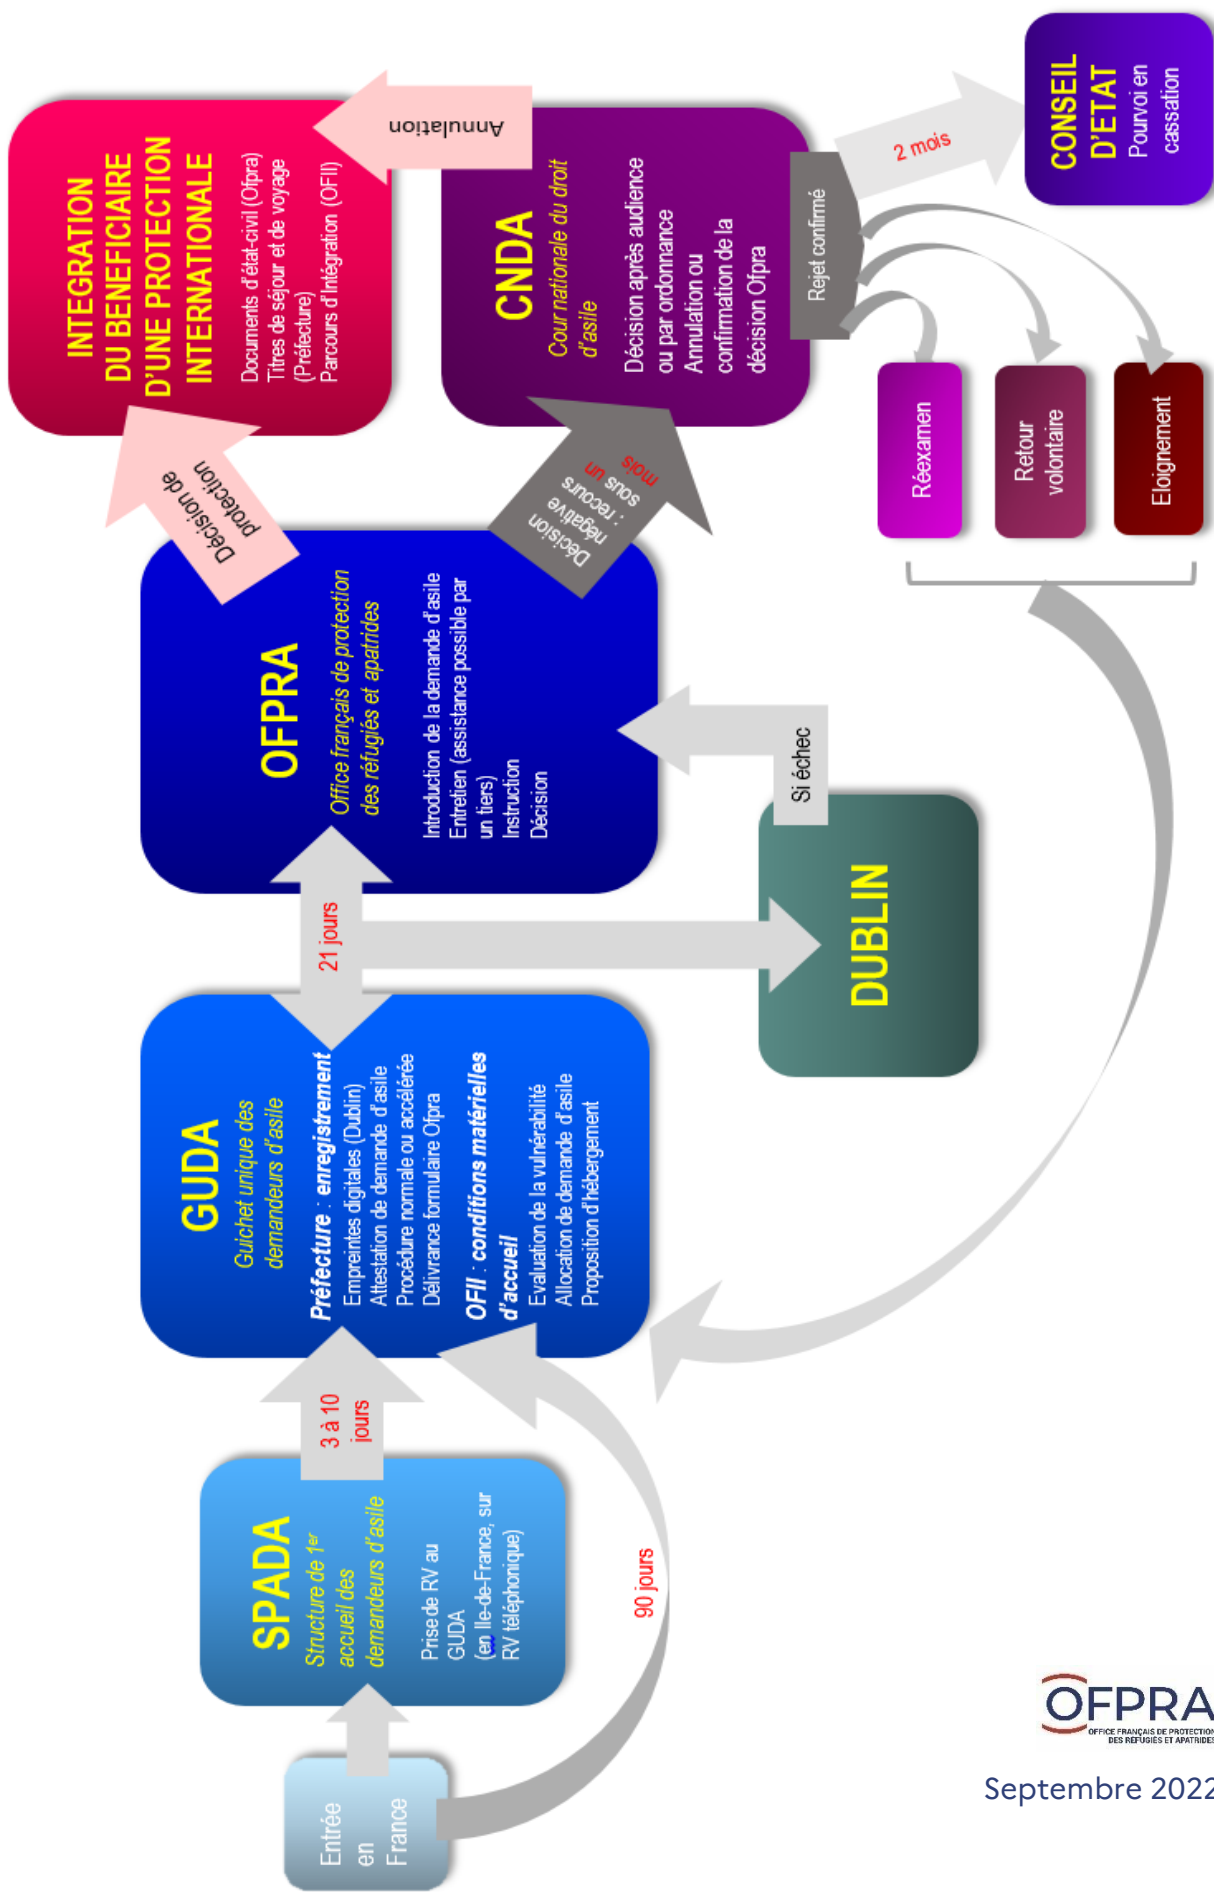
Entrée en France

SPADA
Structure de 1$^{er}$ accueil des demandeurs d'asile

Prise de RV au GUDA (en Ile-de-France, sur RV téléphonique)

3 à 10 jours

90 jours

GUDA
Guichet unique des demandeurs d'asile

Préfecture : enregistrement
Empreintes digitales (Dublin)
Attestation de demande d'asile
Procédure normale ou accélérée
Délivrance formulaire Ofpra

OFII : conditions matérielles d'accueil
Evaluation de la vulnérabilité
Allocation de demande d'asile
Proposition d'hébergement

21 jours

DUBLIN

Si échec

OFPRA
Office français de protection des réfugiés et apatrides

Introduction de la demande d'asile
Entretien (assistance possible par un tiers)
Instruction
Décision

Décision de protection

Décision négative : recours sous un mois

INTEGRATION DU BENEFICIAIRE D'UNE PROTECTION INTERNATIONALE

Documents d'état-civil (Ofpra)
Titres de séjour et de voyage (Préfecture)
Parcours d'intégration (OFII)

Annulation

CNDA
Cour nationale du droit d'asile

Décision après audience ou par ordonnance
Annulation ou confirmation de la décision Ofpra

Rejet confirmé

2 mois

CONSEIL D'ETAT
Pourvoi en cassation

Réexamen

Retour volontaire

Eloignement

OFPRA
OFFICE FRANÇAIS DE PROTECTION DES RÉFUGIÉS ET APATRIDES

Septembre 2022